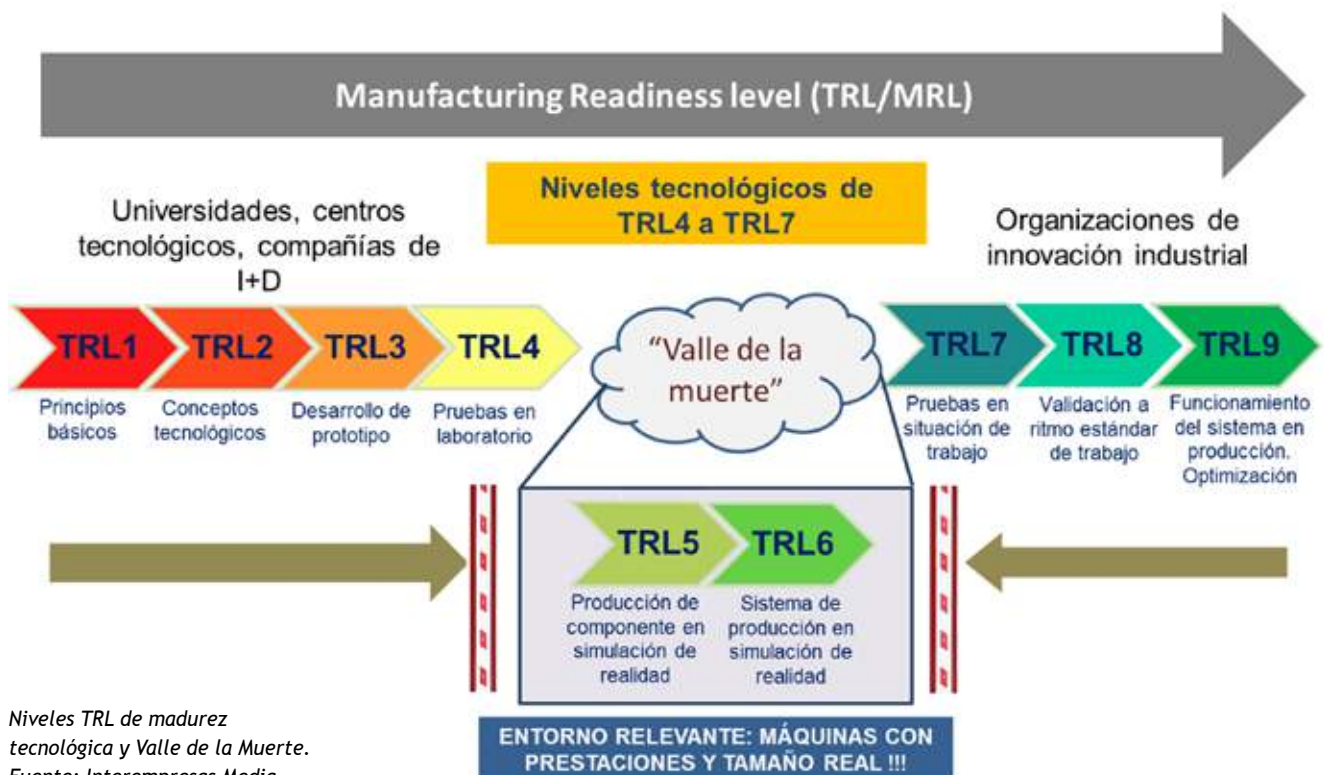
Manufacturing Readiness level (TRL/MRL)

Niveles tecnológicos de TRL4 a TRL7

Universidades, centros tecnológicos, compañías de I+D

Organizaciones de innovación industrial

TRL1
Principios básicos

TRL2
Conceptos tecnológicos

TRL3
Desarrollo de prototipo

TRL4
Pruebas en laboratorio

"Valle de la muerte"

TRL7
Pruebas en situación de trabajo

TRL8
Validación a ritmo estándar de trabajo

TRL9
Funcionamiento del sistema en producción. Optimización

TRL5
Producción de componente en simulación de realidad

TRL6
Sistema de producción en simulación de realidad

ENTORNO RELEVANTE: MÁQUINAS CON PRESTACIONES Y TAMAÑO REAL !!!

Niveles TRL de madurez tecnológica y Valle de la Muerte. Fuente: Interempresas Media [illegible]